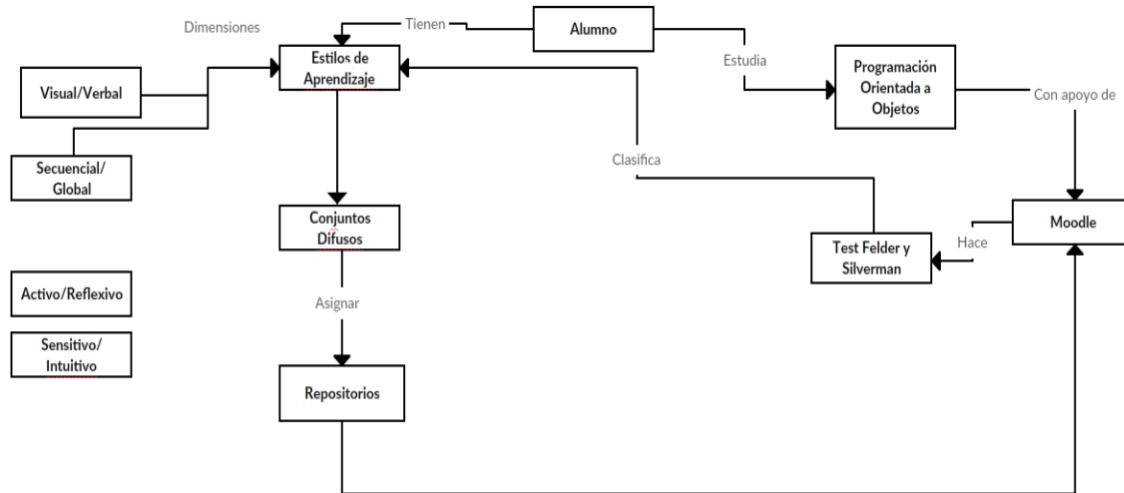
Dimensiones

Tienen

Alumno

Estilos de Aprendizaje

Estudia

Programación Orientada a Objetos

Con apoyo de

Visual/Verbal

Secuencial/ Global

Clasifica

Conjuntos Difusos

Moodle

Hace

Test Felder y Silverman

Activo/Reflexivo

Asignar

Sensitivo/ Intuitivo

Repositorios